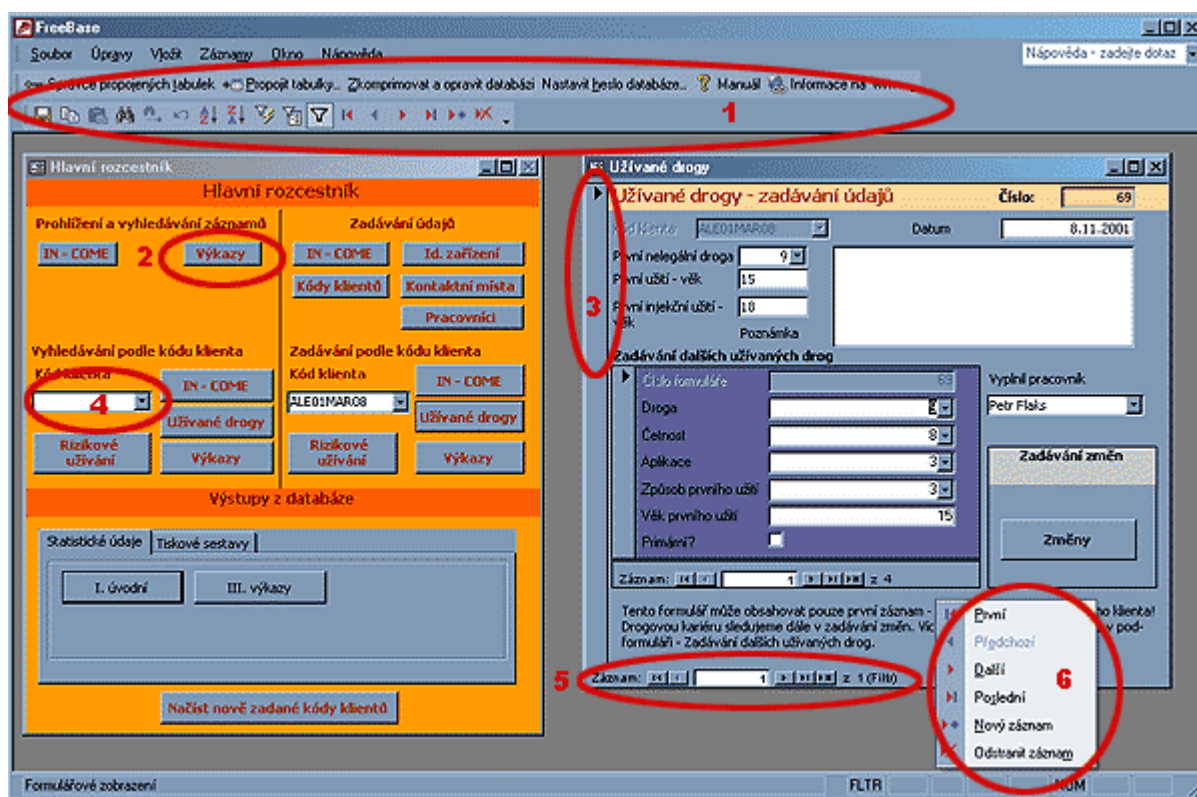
FreeBase

Soubor Úpravy Vložit Záznamy Okno Nápověda

Nápověda - zadejte dotaz

Správce propojených tabulek Propojit tabulky... Zkomprimovat a opravit databázi Nastavit heslo databáze... Manuál Informace na www

1

Hlavní rozcestník

Hlavní rozcestník

Prohlížení a vyhledávání záznamů

IN - COME

2

Výkazy

Zadávání údajů

IN - COME

Id. zařízení

Kódy klientů

Kontaktní místa

Pracovníci

Vyhledávání podle kódu klienta

Kód klienta

4

IN - COME

Užívané drogy

Rizikové užívání

Výkazy

Zadávání podle kódu klienta

Kód klienta

ALE01MAR08

IN - COME

Užívané drogy

Rizikové užívání

Výkazy

Výstupy z databáze

Statistické údaje

Tiskové sestavy

I. úvodní

III. výkazy

Načíst nově zadané kódy klientů

Užívané drogy

Užívané drogy - zadávání údajů

Číslo:

69

Kód klienta

ALE01MAR08

Datum

8.11.2001

První nelegální droga

9

První užití - věk

15

První injekční užití - věk

18

Poznámka

3

Zadávání dalších užívaných drog

Číslo formuláře

69

Droga

Četnost

8

Aplikace

3

Způsob prvního užití

3

Věk prvního užití

15

Primární?

Záznam:

1

z 4

Vyplnil pracovník

Petr Flaks

Zadávání změn

Změny

Tento formulář může obsahovat pouze první záznam - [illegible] ho klienta! Drogovou kariéru sledujeme dále v zadávání změn. Víc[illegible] v pod-formuláři - Zadávání dalších užívaných drog.

5

Záznam:

1

z 1 (Filtr)

První

Předchozí

Další

Poslední

Nový záznam

Odstranit záznam

6

Formulářové zobrazení

FLTR

NUM